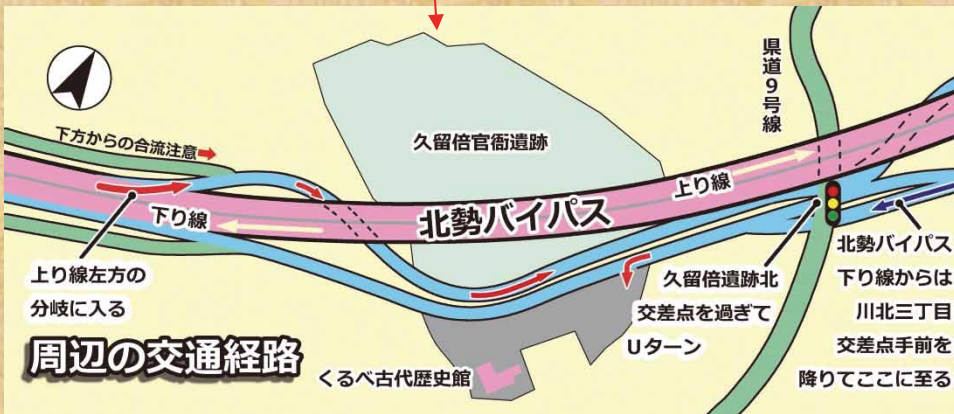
県道9号線

下方からの合流注意

久留倍官衙遺跡

上り線

下り線

北勢バイパス

上り線左方の分岐に入る

久留倍遺跡北交差点を過ぎてUターン

北勢バイパス下り線からは川北三丁目交差点手前を降りてここに至る

周辺の交通経路

くるべ古代歴史館